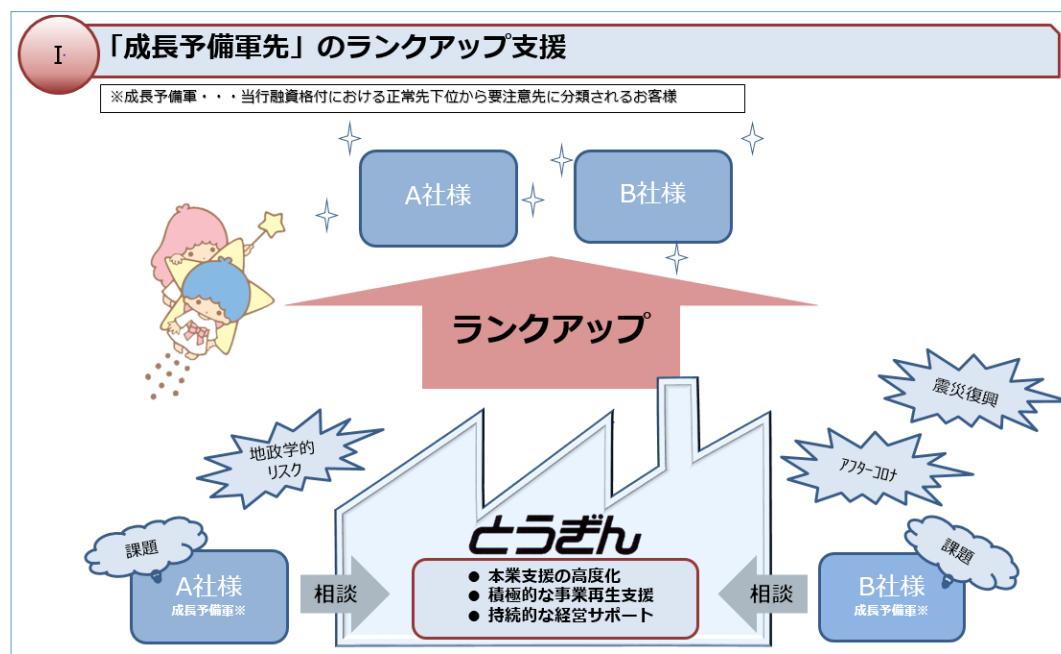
I

「成長予備軍先」のランクアップ支援

※成長予備軍・・・当行融資格付における正常先下位から要注意先に分類されるお客様

A社様

B社様

ランクアップ

震災復興

地政学的リスク

アフターコロナ

課題

A社様
成長予備軍※

相談

とうぎん

● 本業支援の高度化
● 積極的な事業再生支援
● 持続的な経営サポート

相談

課題

B社様
成長予備軍※